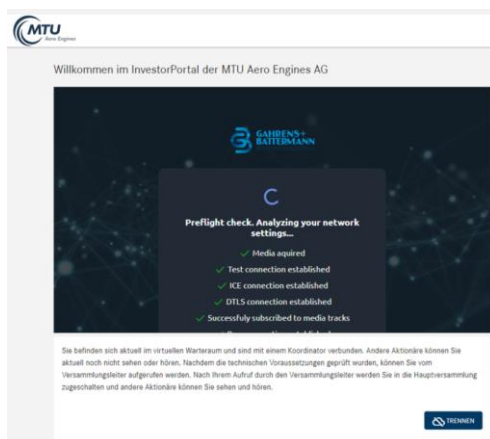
MTU
Aero Engines

Willkommen im InvestorPortal der MTU Aero Engines AG

GAHRENS+ BATTERMANN

Preflight check. Analyzing your network settings...

Media aquired

Test connection established

ICE connection established

DTLS connection established

Successfuly subscribed to media tracks

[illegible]

Sie befinden sich aktuell im virtuellen Warteraum und sind mit einem Koordinator verbunden. Andere Aktionäre können Sie aktuell noch nicht sehen oder hören. Nachdem die technischen Voraussetzungen geprüft wurden, können Sie vom Versammlungsleiter aufgerufen werden. Nach Ihrem Aufruf durch den Versammlungsleiter werden Sie in die Hauptversammlung zugeschalten und andere Aktionäre können Sie sehen und hören.

TRENNEN